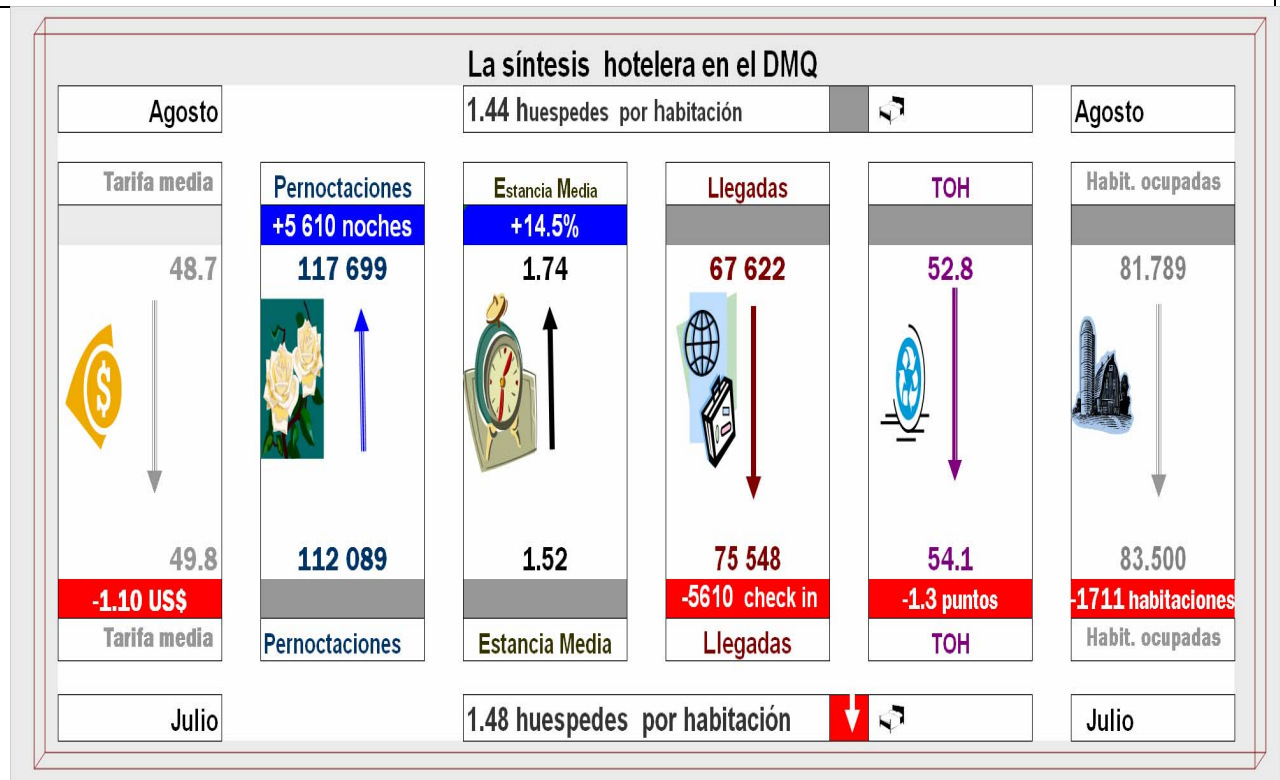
La síntesis hotelera en el DMQ

Agosto

1.44 huespedes por habitación

Agosto

| Tarifa media | Pernoctaciones | Estancia Media | Llegadas | TOH | Habit. ocupadas |
|---|---|---|---|---|---|
| | +5 610 noches | +14.5% | | | |
| 48.7 | 117 699 | 1.74 | 67 622 | 52.8 | 81.789 |
| 49.8 | 112 089 | 1.52 | 75 548 | 54.1 | 83.500 |
| -1.10 US$ | | | -5610 check in | -1.3 puntos | -1711 habitaciones |
| Tarifa media | Pernoctaciones | Estancia Media | Llegadas | TOH | Habit. ocupadas |

Julio

1.48 huespedes por habitación

Julio